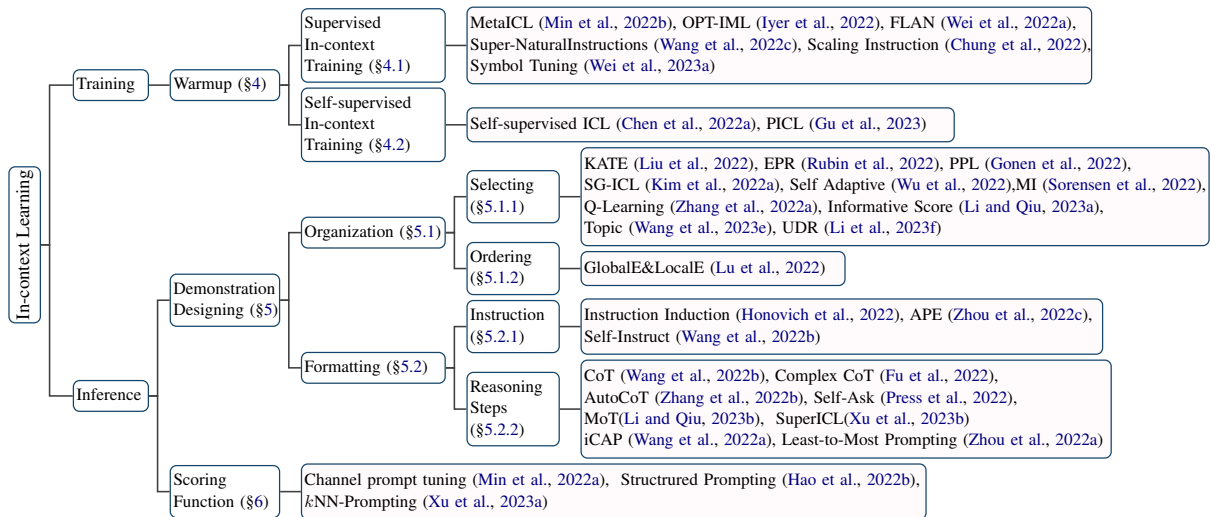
In-context Learning

Training

Warmup (§4)

Supervised In-context Training (§4.1)

MetaICL (Min et al., 2022b), OPT-IML (Iyer et al., 2022), FLAN (Wei et al., 2022a), Super-NaturalInstructions (Wang et al., 2022c), Scaling Instruction (Chung et al., 2022), Symbol Tuning (Wei et al., 2023a)

Self-supervised In-context Training (§4.2)

Self-supervised ICL (Chen et al., 2022a), PICL (Gu et al., 2023)

Inference

Demonstration Designing (§5)

Organization (§5.1)

Selecting (§5.1.1)

KATE (Liu et al., 2022), EPR (Rubin et al., 2022), PPL (Gonen et al., 2022), SG-ICL (Kim et al., 2022a), Self Adaptive (Wu et al., 2022),MI (Sorensen et al., 2022), Q-Learning (Zhang et al., 2022a), Informative Score (Li and Qiu, 2023a), Topic (Wang et al., 2023e), UDR (Li et al., 2023f)

Ordering (§5.1.2)

GlobalE&LocalE (Lu et al., 2022)

Formatting (§5.2)

Instruction (§5.2.1)

Instruction Induction (Honovich et al., 2022), APE (Zhou et al., 2022c), Self-Instruct (Wang et al., 2022b)

Reasoning Steps (§5.2.2)

CoT (Wang et al., 2022b), Complex CoT (Fu et al., 2022), AutoCoT (Zhang et al., 2022b), Self-Ask (Press et al., 2022), MoT(Li and Qiu, 2023b), SuperICL(Xu et al., 2023b) iCAP (Wang et al., 2022a), Least-to-Most Prompting (Zhou et al., 2022a)

Scoring Function (§6)

Channel prompt tuning (Min et al., 2022a), Structrured Prompting (Hao et al., 2022b), $k$NN-Prompting (Xu et al., 2023a)